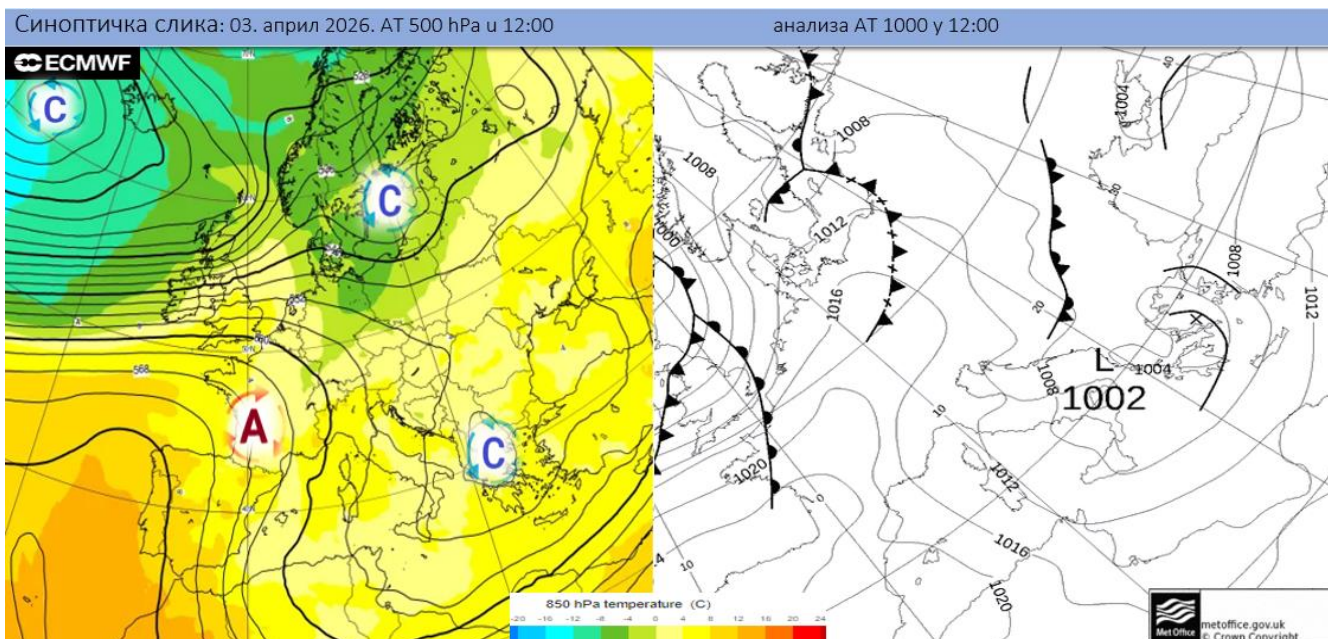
Синоптичка слика: 03. април 2026. АТ 500 hPa и 12:00 анализа АТ 1000 у 12:00

ECMWF

C

C

A

C

528

552

568

850 hPa temperature (C)

-20 -16 -12 -8 -4 0 4 8 12 16 20 24

1008

1008

1000

1012

1016

1020

1004

1008

1012

1016

1020

1004

1008

1012

L

1002

40

30

20

10

10

metoffice.gov.uk

Met Office

© Crown Copyright